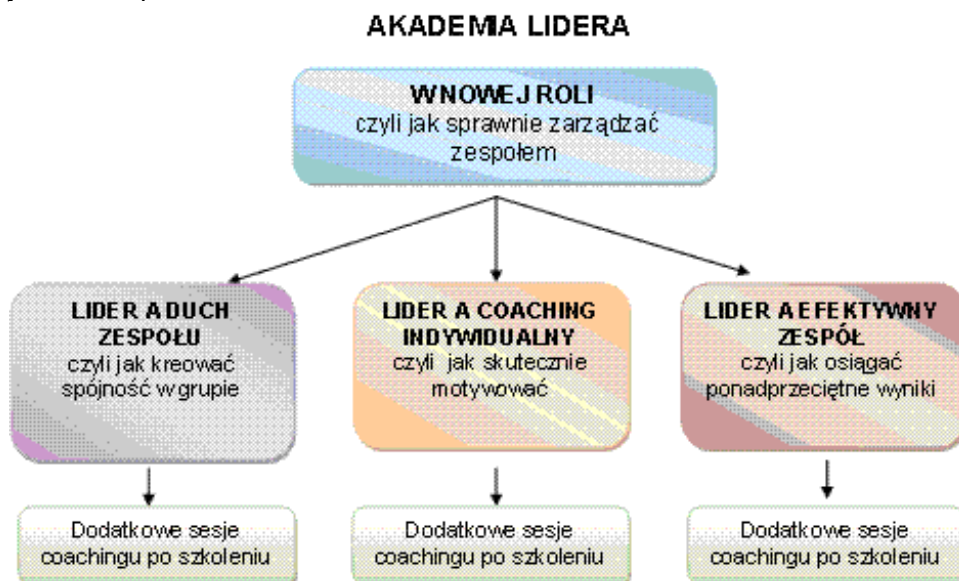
AKADEMIA LIDERA

W NOWEJ ROLI
czyli jak sprawnie zarządzać zespołem

LIDER A DUCH ZESPOŁU
czyli jak kreować spójność w grupie

LIDER A COACHING INDYWIDUALNY
czyli jak skutecznie motywować

LIDER A EFEKTYWNY ZESPÓŁ
czyli jak osiągać ponadprzeciętne wyniki

Dodatkowe sesje coachingu po szkoleniu

Dodatkowe sesje coachingu po szkoleniu

Dodatkowe sesje coachingu po szkoleniu